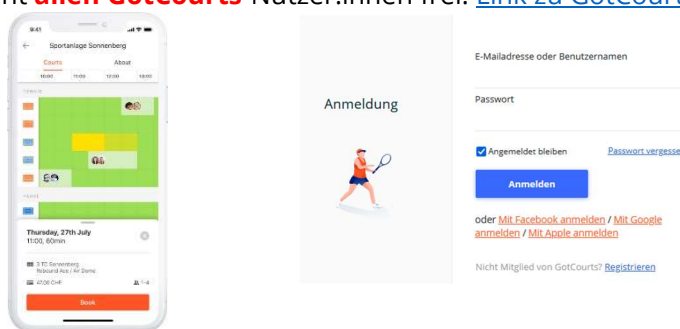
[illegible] allen GotCourts Nutzer:innen frei. Link zu GotCourts

9:41

Sportanlage Sonnenberg

Courts

About

10:00 11:00 12:00 13:00

TENNIS

PADEL

Thursday, 27th July
11:00, 60min

3 TC Sonnenberg
Rebound Ace / Air Dome

47.00 CHF

1-4

Book

Anmeldung

E-Mailadresse oder Benutzernamen

Passwort

Angemeldet bleiben

Passwort vergesse

Anmelden

oder Mit Facebook anmelden / Mit Google anmelden / Mit Apple anmelden

Nicht Mitglied von GotCourts? Registrieren